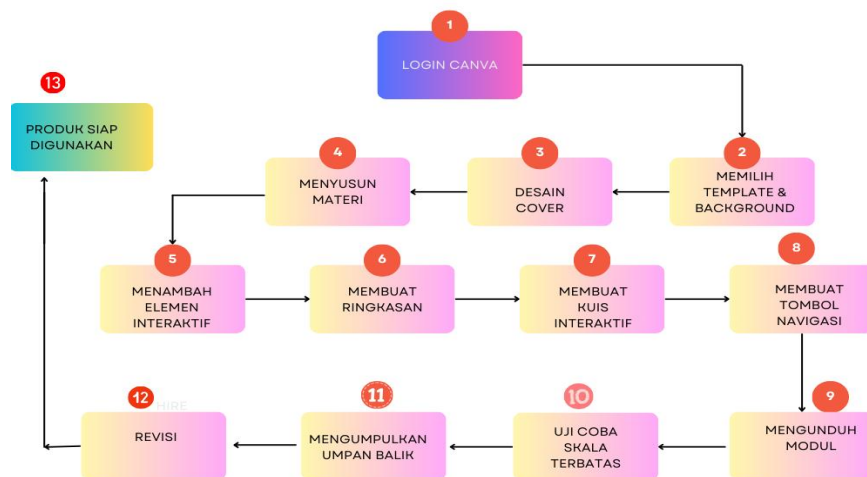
1
LOGIN CANVA

2
MEMILIH TEMPLATE & BACKGROUND

3
DESAIN COVER

4
MENYUSUN MATERI

5
MENAMBAH ELEMEN INTERAKTIF

6
MEMBUAT RINGKASAN

7
MEMBUAT KUIS INTERAKTIF

8
MEMBUAT TOMBOL NAVIGASI

9
MENGUNDUH MODUL

10
UJI COBA SKALA TERBATAS

11
MENGUMPULKAN UMPAN BALIK

12
REVISI

13
PRODUK SIAP DIGUNAKAN